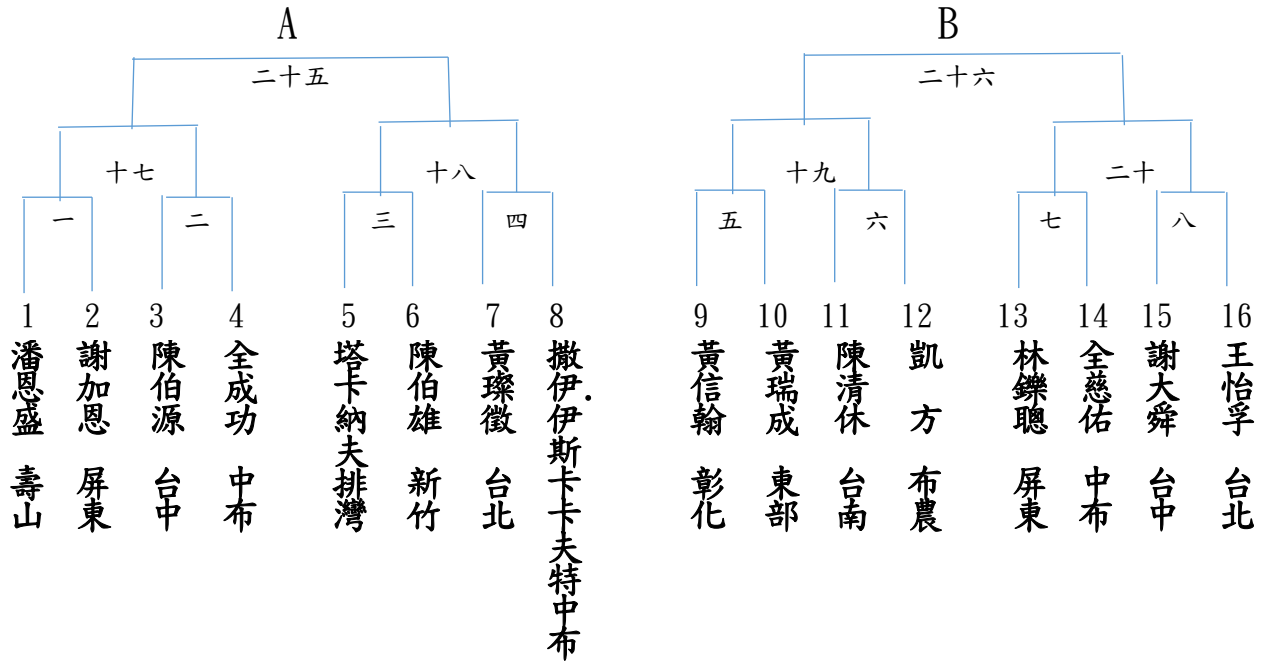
A

二十五

十七

十八

一

二

三

四

1 潘恩盛 壽山

2 謝加恩 屏東

3 陳伯源 台中

4 全成功 中布

5 塔卡納夫排灣

6 陳伯雄 新竹

7 黃璨徵 台北

8 撒伊.伊斯卡卡夫特中布

B

二十六

十九

二十

五

六

七

八

9 黃信翰 彰化

10 黃瑞成 東部

11 陳清休 台南

12 凱 方 布農

13 林鑠聰 屏東

14 全慈佑 中布

15 謝大舜 台中

16 王怡孚 台北